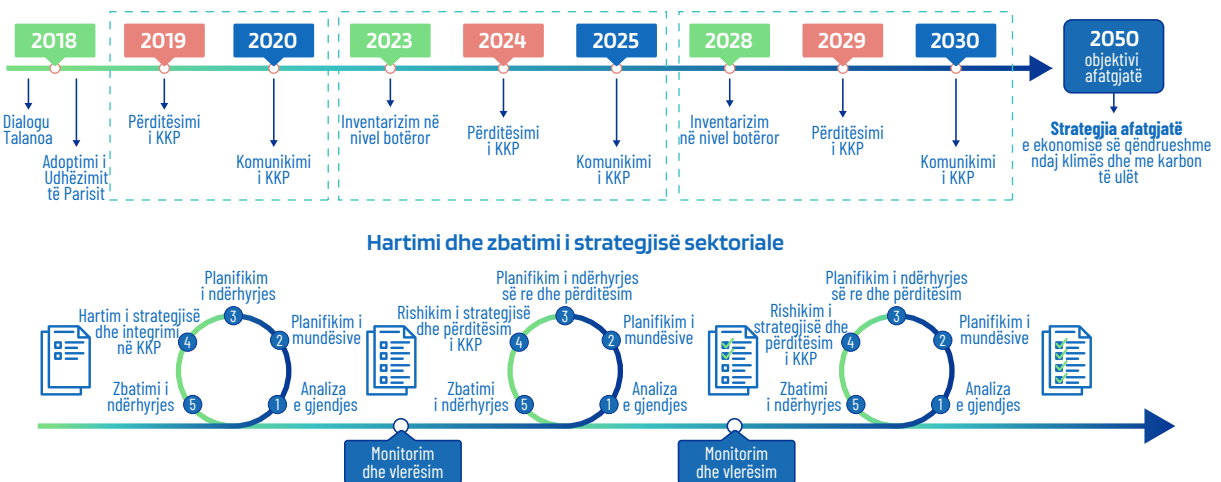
2018

2019

2020

2023

2024

2025

2028

2029

2030

2050
objektivi afatgjatë

Dialogu Talanoa

Adoptimi i Udhëzimit të Parisit

Përditësimi i KKP

Komunikimi i KKP

Inventarizim në nivel botëror

Përditësimi i KKP

Komunikimi i KKP

Inventarizim në nivel botëror

Përditësimi i KKP

Komunikimi i KKP

**Strategjia afatgjatë**
e ekonomisë së qëndrueshme ndaj klimës dhe me karbon të ulët

Hartimi dhe zbatimi i strategjisë sektoriale

Planifikim i ndërhyrjes

Hartim i strategjisë dhe integrimi në KKP

Planifikim i mundësive

Zbatimi i ndërhyrjes

Analiza e gjendjes

3

4

2

5

1

Planifikim i ndërhyrjes së re dhe përditësim

Rishikim i strategjisë dhe përditësim i KKP

Planifikim i mundësive

Zbatimi i ndërhyrjes

Analiza e gjendjes

3

4

2

5

1

Planifikim i ndërhyrjes së re dhe përditësim

Rishikim i strategjisë dhe përditësim i KKP

Planifikim i mundësive

Zbatimi i ndërhyrjes

Analiza e gjendjes

3

4

2

5

1

Monitorim dhe vlerësim

Monitorim dhe vlerësim